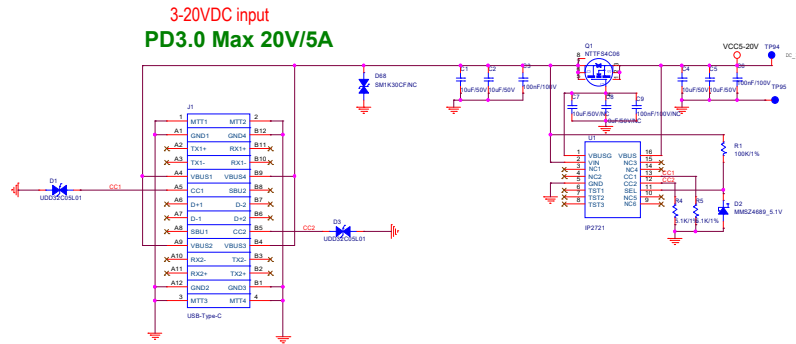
3-20VDC input
PD3.0 Max 20V/5A

J1
1 MTT1 MTT2 2
A1 GND1 GND4 B12
A2 TX1+ RX1+ B11
A3 TX1- RX1- B10
A4 VBUS1 VBUS4 B9
A5 CC1 SBU2 B8
A6 D+1 D-2 B7
A7 D-1 D+2 B6
A8 SBU1 CC2 B5
A9 VBUS2 VBUS3 B4
A10 RX2- TX2- B3
A11 RX2+ TX2+ B2
A12 GND2 GND3 B1
3 MTT3 MTT4 4
USB-Type-C

D1
UDD32C05L01
CC1

D3
UDD32C05L01
CC2

D68
SM1K30CF/NC

C1 10uF/50V
C2 10uF/50V
C3 100nF/100V

Q1
NTTFS4C06

C7 10uF/50V/NC
C8 10uF/50V/NC
C9 100nF/100V/NC

C4 10uF/50V
C5 10uF/50V
C6 100nF/100V

VCC5-20V
TP94
TP95

U1
1 VBUSG VBUS 16
2 VIN NC3 15
3 NC1 NC4 14
4 NC2 CC1 13
5 GND CC2 12
6 TST1 SEL 11
7 TST2 NC5 10
8 TST3 NC6 9
IP2721

CC1
CC2

R1
100K/1%

R4
5.1K/1%

R5
5.1K/1%

D2
MMSZ4689_5.1V